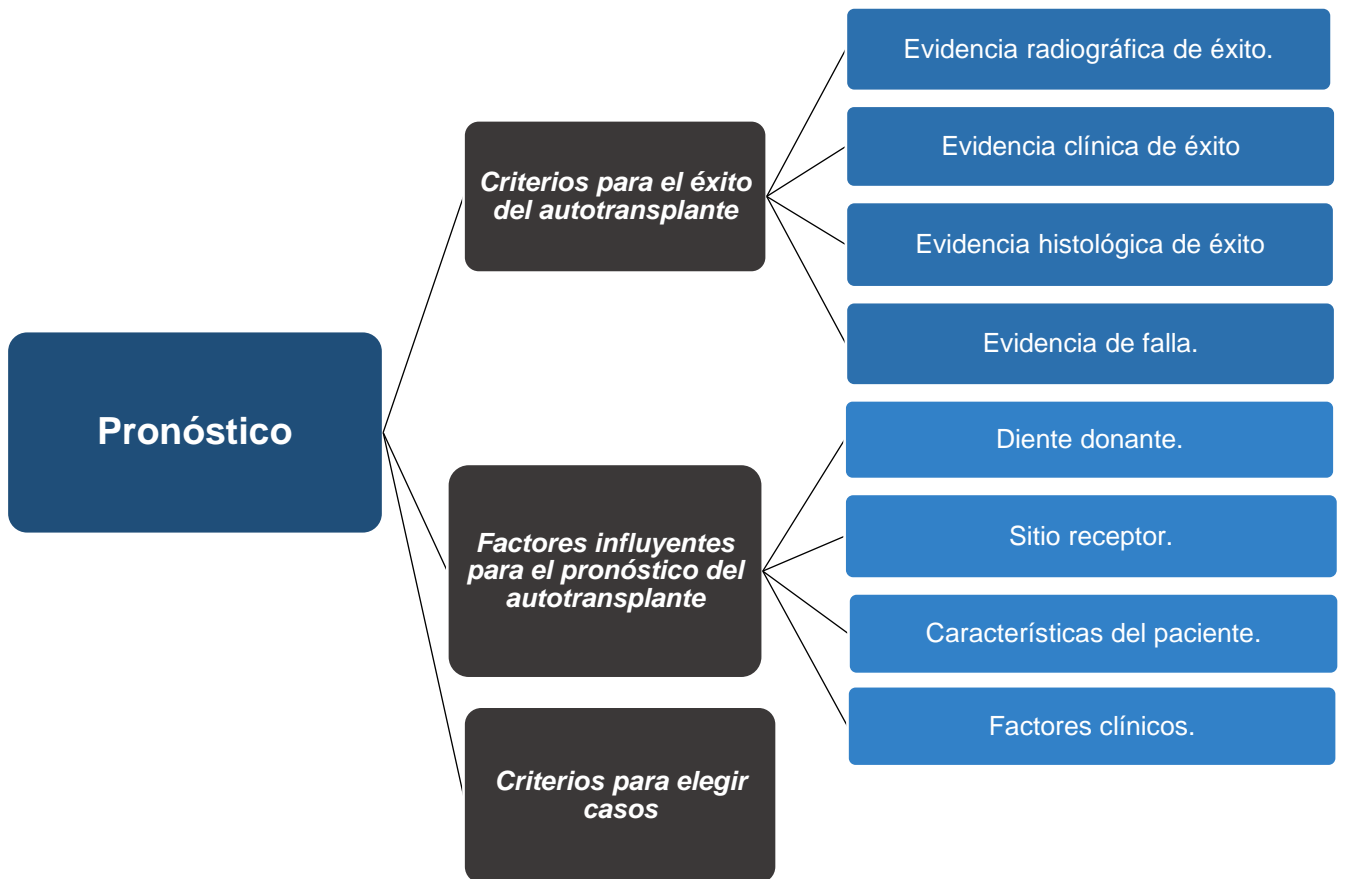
Pronóstico

Criterios para el éxito del autotransplante

Evidencia radiográfica de éxito.

Evidencia clínica de éxito

Evidencia histológica de éxito

Evidencia de falla.

Factores influyentes para el pronóstico del autotransplante

Diente donante.

Sitio receptor.

Características del paciente.

Factores clínicos.

Criterios para elegir casos